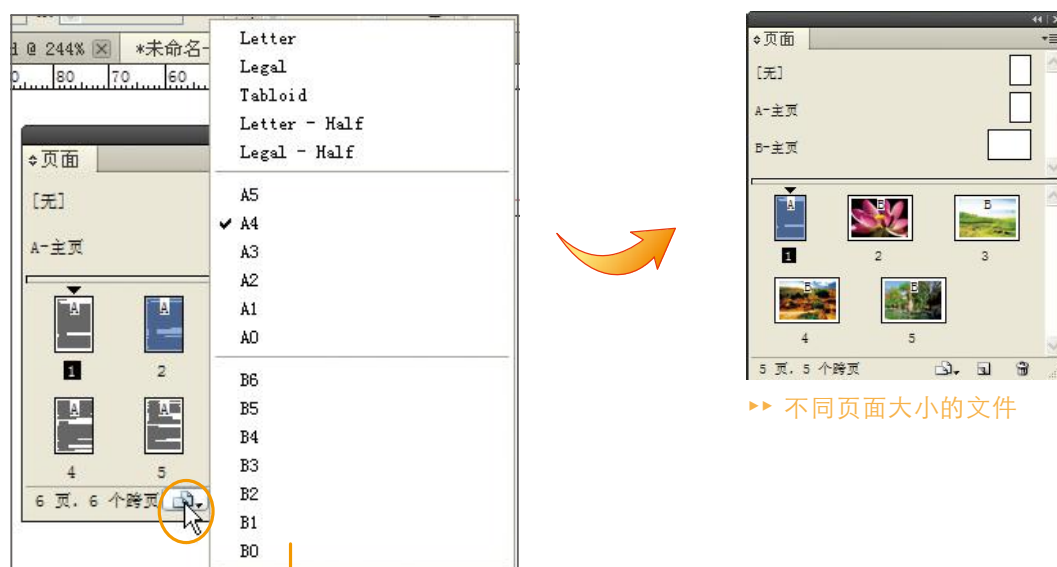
d @ 244% ☒ *未命名-
80 70 60
Letter
Legal
Tabloid
Letter - Half
Legal - Half
A5
✔ A4
A3
A2
A1
A0
B6
B5
B4
B3
B2
B1
B0
页面
[无]
A-主页
A
A
1
2
A
A
4
5
6 页, 6 个跨页

页面
[无]
A-主页
B-主页
A
B
B
1
2
3
B
B
4
5
5 页, 5 个跨页
▸▸ 不同页面大小的文件